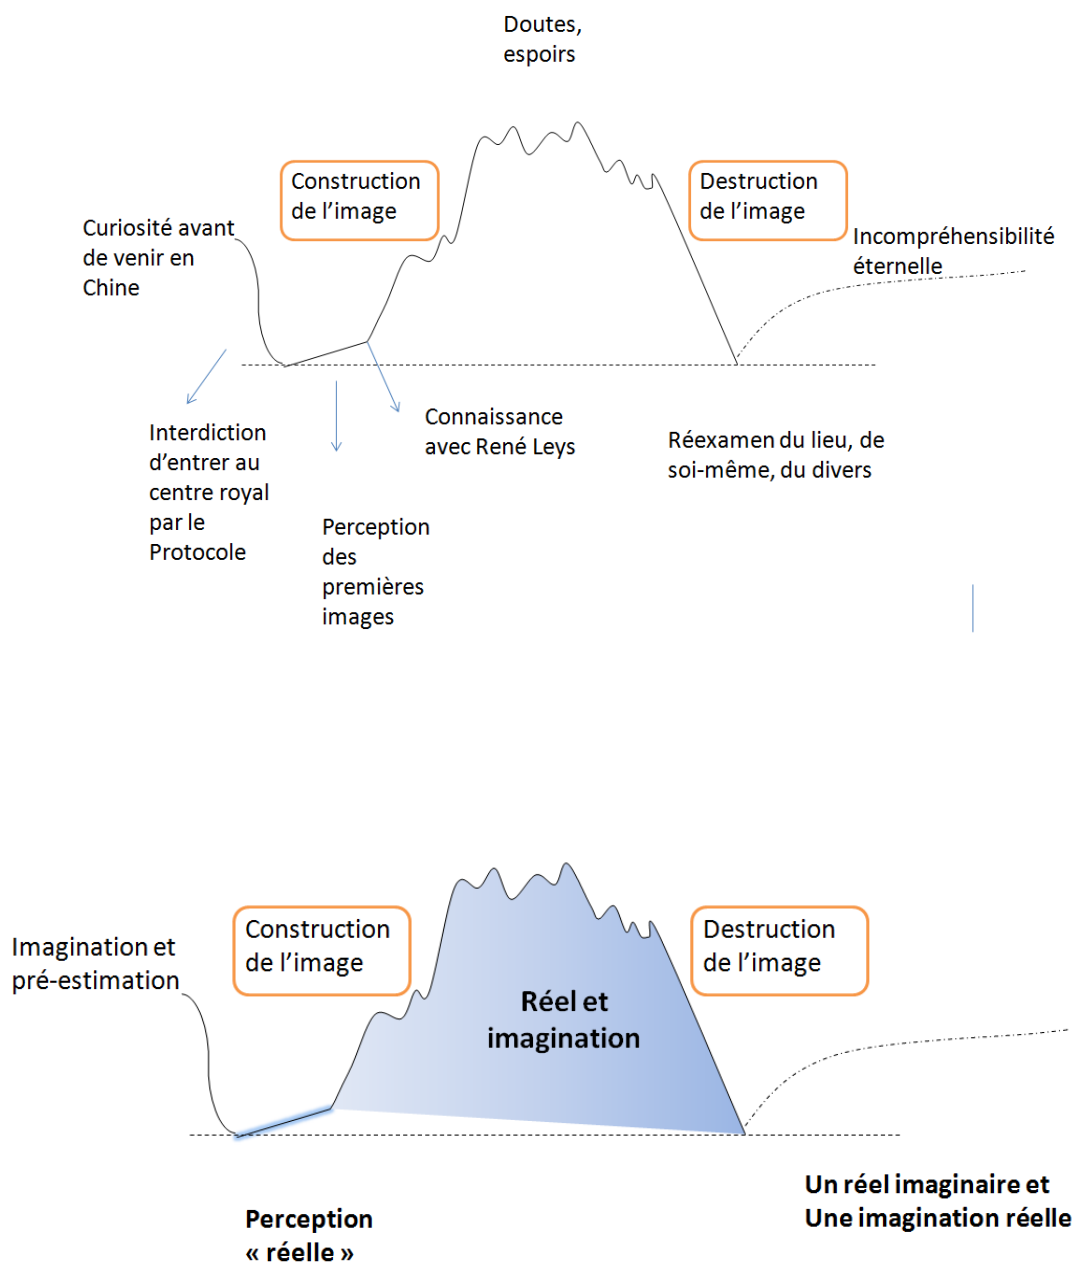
Doutes, espoirs

Construction de l'image

Destruction de l'image

Curiosité avant de venir en Chine

Incompréhensibilité éternelle

Interdiction d'entrer au centre royal par le Protocole

Connaissance avec René Leys

Réexamen du lieu, de soi-même, du divers

Perception des premières images

Imagination et pré-estimation

Construction de l'image

Destruction de l'image

Réel et imagination

Un réel imaginaire et Une imagination réelle

Perception « réelle »